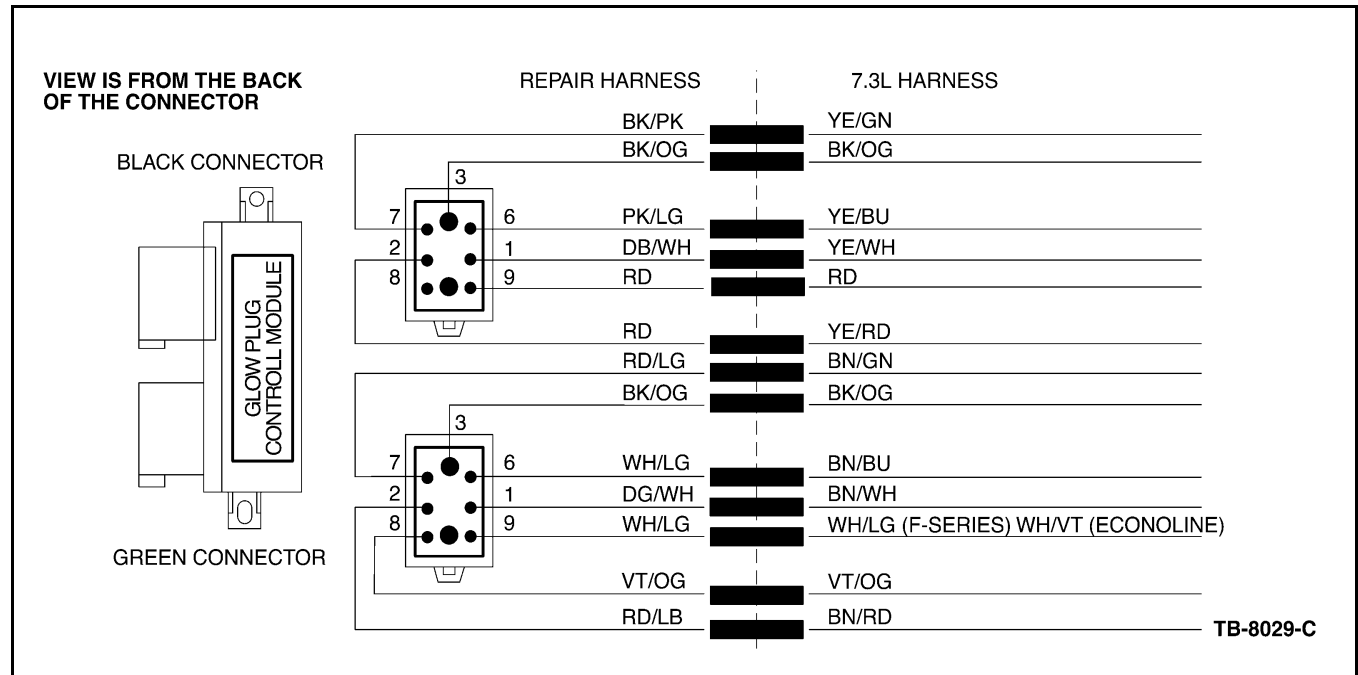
VIEW IS FROM THE BACK OF THE CONNECTOR

BLACK CONNECTOR

GLOW PLUG CONTROLL MODULE

GREEN CONNECTOR

REPAIR HARNESS

7.3L HARNESS

3
7 6
2 1
8 9

BK/PK YE/GN
BK/OG BK/OG
PK/LG YE/BU
DB/WH YE/WH
RD RD
RD YE/RD
RD/LG BN/GN
BK/OG BK/OG

3
7 6
2 1
8 9

WH/LG BN/BU
DG/WH BN/WH
WH/LG WH/LG (F-SERIES) WH/VT (ECONOLINE)
VT/OG VT/OG
RD/LB BN/RD

TB-8029-C